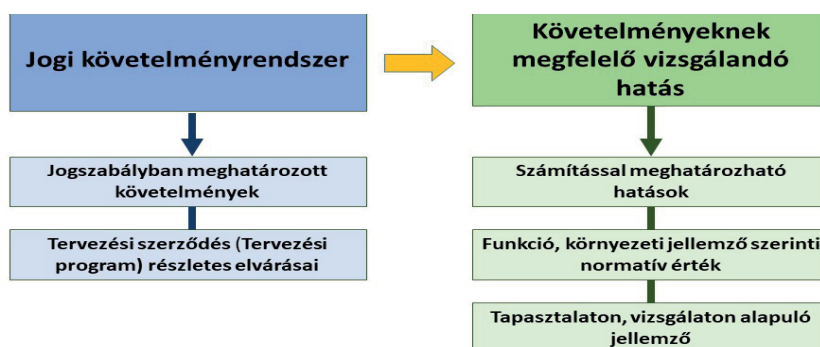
Jogi követelményrendszer

Jogszabályban meghatározott követelmények

Tervezési szerződés (Tervezési program) részletes elvárásai

Követelményeknek megfelelő vizsgálandó hatás

Számítással meghatározható hatások

Funkció, környezeti jellemző szerinti normatív érték

Tapasztalaton, vizsgálaton alapuló jellemző